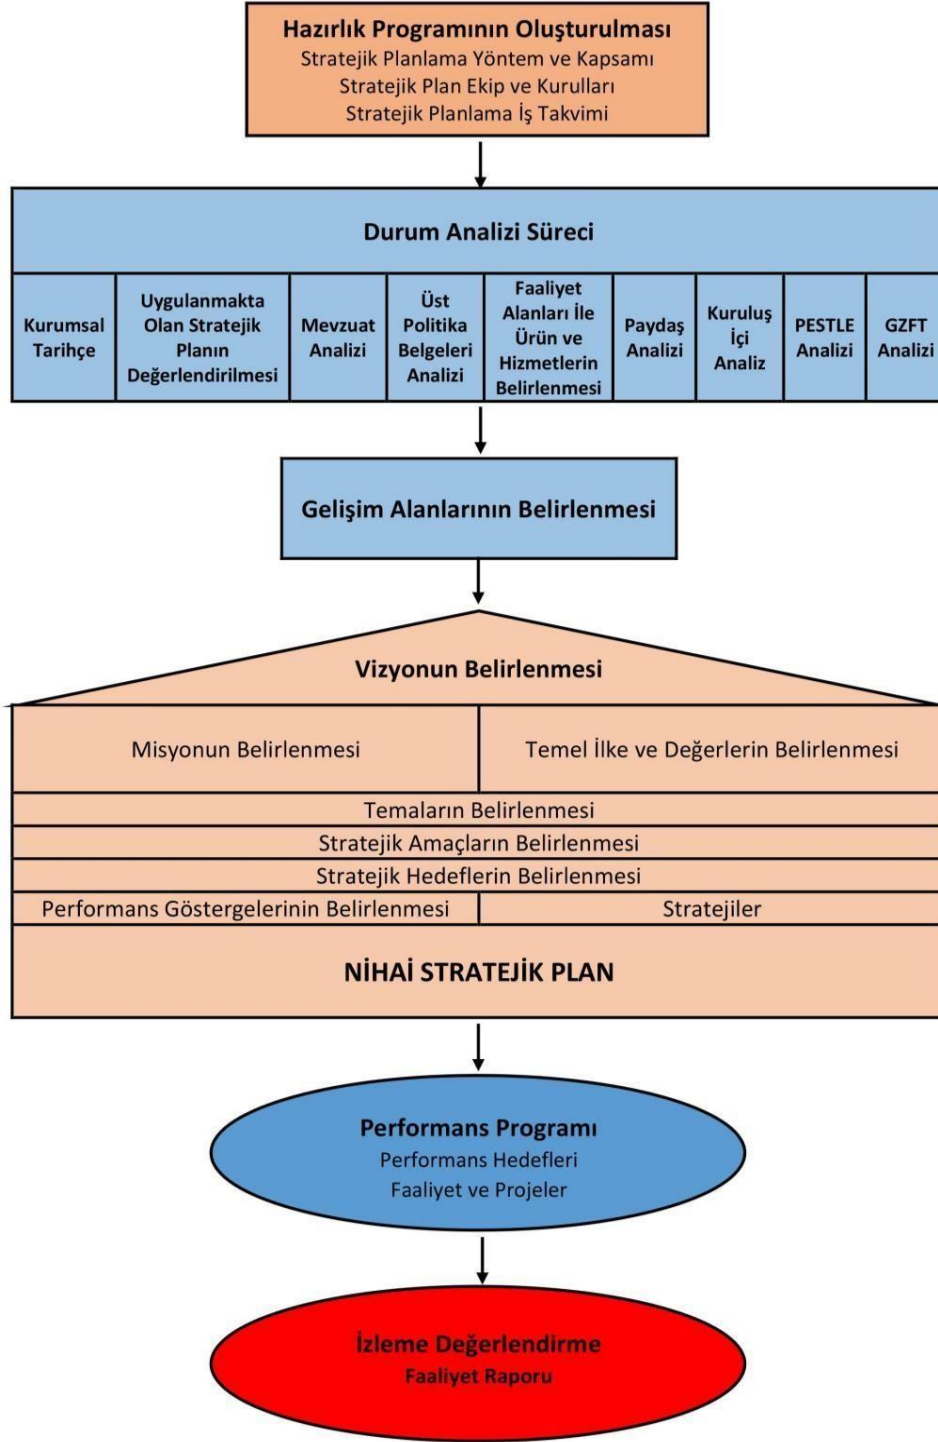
Hazırlık Programının Oluşturulması
Stratejik Planlama Yöntem ve Kapsamı
Stratejik Plan Ekip ve Kurulları
Stratejik Planlama İş Takvimi

Durum Analizi Süreci

| Kurumsal Tarihçe | Uygulanmakta Olan Stratejik Planın Değerlendirilmesi | Mevzuat Analizi | Üst Politika Belgeleri Analizi | Faaliyet Alanları İle Ürün ve Hizmetlerin Belirlenmesi | Paydaş Analizi | Kuruluş İçi Analiz | PESTLE Analizi | GZFT Analizi |
|---|---|---|---|---|---|---|---|---|

Gelişim Alanlarının Belirlenmesi

Vizyonun Belirlenmesi

Misyonun Belirlenmesi

Temel İlke ve Değerlerin Belirlenmesi

Temaların Belirlenmesi

Stratejik Amaçların Belirlenmesi

Stratejik Hedeflerin Belirlenmesi

Performans Göstergelerinin Belirlenmesi

Stratejiler

NİHAİ STRATEJİK PLAN

Performans Programı
Performans Hedefleri
Faaliyet ve Projeler

İzleme Değerlendirme
Faaliyet Raporu